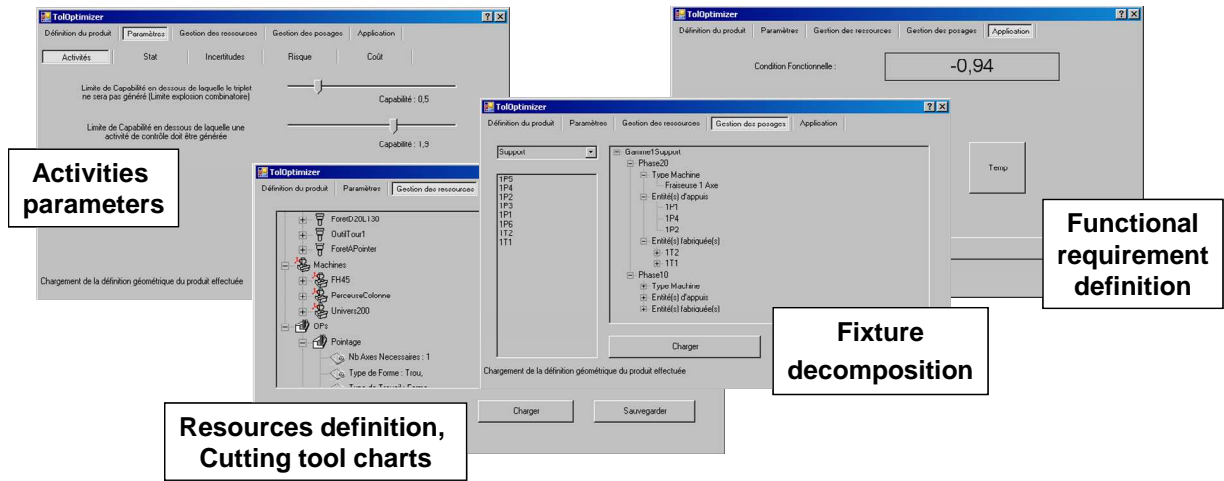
TolOptimizer
Définition du produit | Paramètres | Gestion des ressources | Gestion des posages | Application
Activités | Stat | Incertitudes | Risque | Coût
Limite de Capabilité en dessous de laquelle le triplet ne sera pas généré (Limite explosion combinatoire)
Capabilité : 0,5
Limite de Capabilité en dessous de laquelle une activité de contrôle doit être générée
Capabilité : 1,9
Chargement de la définition géométrique du produit effectuée

Activities parameters

TolOptimizer
Définition du produit | Paramètres | Gestion des ressources | Gestion des posages | Application
Condition Fonctionnelle :
-0,94
Temp

Functional requirement definition

TolOptimizer
Définition du produit | Paramètres | Gestion des ressources | Gestion des posages | Application
Support
1P5
1P4
1P2
1P3
1P1
1P6
1T2
1T1
Gamme1Support
Phase20
Type Machine
Fraiseuse 1 Axe
Entité(s) d'appuis
1P1
1P4
1P2
Entité(s) fabriquée(s)
1T2
1T1
Phase10
Type Machine
Entité(s) d'appuis
Entité(s) fabriquée(s)
Charger
Chargement de la définition géométrique du produit effectuée
Charger | Sauvegarder

Fixture decomposition

TolOptimizer
Définition du produit | Paramètres | Gestion des ressources
ForetD20L130
OutilTour1
ForetAPointer
Machines
FH45
PerceuseColonne
Univers200
OPs
Pointage
Nb Axes Necessaires : 1
Type de Forme : Trou,
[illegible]

Resources definition, Cutting tool charts